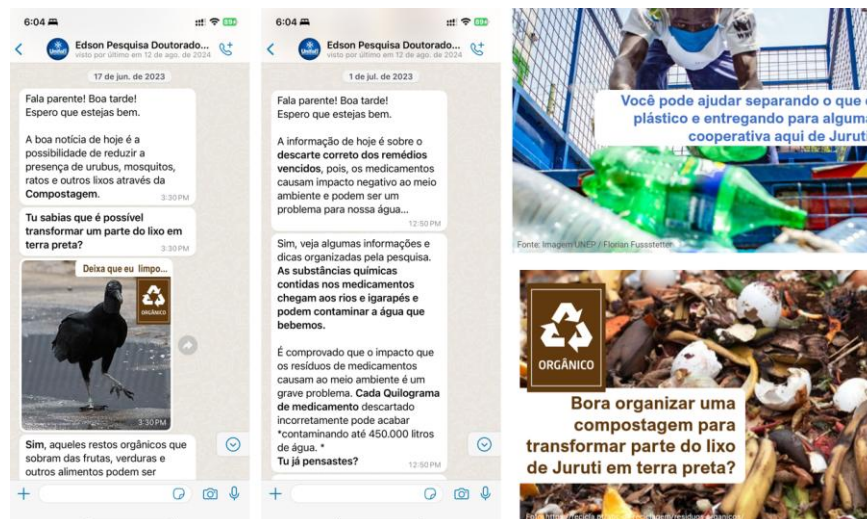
6:04

Edson Pesquisa Doutorado...
visto por último em 12 de ago. de 2024

17 de jun. de 2023

Fala parente! Boa tarde!
Espero que estejas bem.

A boa notícia de hoje é a possibilidade de reduzir a presença de urubus, mosquitos, ratos e outros lixos através da **Compostagem.** 3:30 PM

**Tu sabias que é possível transformar um parte do lixo em terra preta?** 3:30 PM

Deixa que eu limpo...

ORGÂNICO

3:30 PM

**Sim**, aqueles restos orgânicos que sobram das frutas, verduras e outros alimentos podem ser

6:04

Edson Pesquisa Doutorado...
visto por último em 12 de ago. de 2024

1 de jul. de 2023

Fala parente! Boa tarde!
Espero que estejas bem.

A informação de hoje é sobre o **descarte correto dos remédios vencidos**, pois, os medicamentos causam impacto negativo ao meio ambiente e podem ser um problema para nossa água... 12:50 PM

Sim, veja algumas informações e dicas organizadas pela pesquisa. **As substâncias químicas contidas nos medicamentos chegam aos rios e igarapés e podem contaminar a água que bebemos.**

É comprovado que o impacto que os resíduos de medicamentos causam ao meio ambiente é um grave problema. **Cada Quilograma de medicamento** descartado incorretamente pode acabar *contaminando até 450.000 litros de água. *
**Tu já pensastes?** 12:50 PM

Você pode ajudar separando o que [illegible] plástico e entregando para alguma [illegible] cooperativa aqui de Juruti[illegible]

Fonte: Imagem UNEP / Florian Fussstetter

ORGÂNICO

Bora organizar uma compostagem para transformar parte do lixo de Juruti em terra preta?

Fonte: https://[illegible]